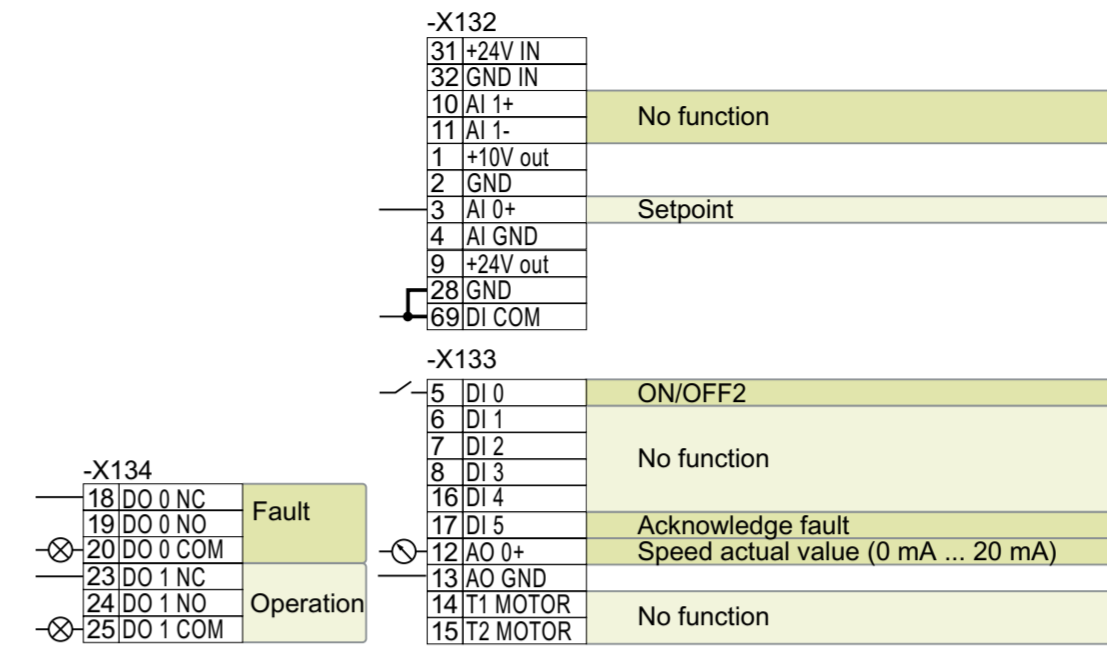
-X132

| | | |
|---|---|---|
| 31 | +24V IN | |
| 32 | GND IN | |
| 10 | AI 1+ | No function |
| 11 | AI 1- | |
| 1 | +10V out | |
| 2 | GND | |
| 3 | AI 0+ | Setpoint |
| 4 | AI GND | |
| 9 | +24V out | |
| 28 | GND | |
| 69 | DI COM | |

-X133

| | | |
|---|---|---|
| 5 | DI 0 | ON/OFF2 |
| 6 | DI 1 | No function |
| 7 | DI 2 | |
| 8 | DI 3 | |
| 16 | DI 4 | |
| 17 | DI 5 | Acknowledge fault |
| 12 | AO 0+ | Speed actual value (0 mA ... 20 mA) |
| 13 | AO GND | |
| 14 | T1 MOTOR | No function |
| 15 | T2 MOTOR | |

-X134

| | | |
|---|---|---|
| 18 | DO 0 NC | Fault |
| 19 | DO 0 NO | |
| 20 | DO 0 COM | |
| 23 | DO 1 NC | Operation |
| 24 | DO 1 NO | |
| 25 | DO 1 COM | |